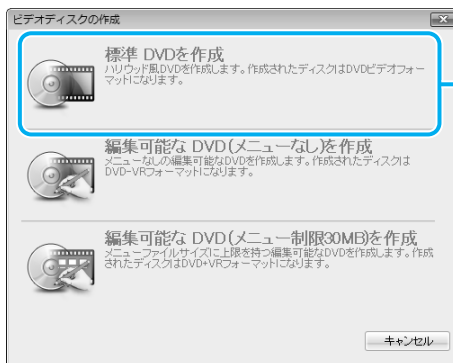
ビデオディスクの作成

標準 DVDを作成
ハリウッド風DVDを作成します。作成されたディスクはDVDビデオフォーマットになります。

編集可能な DVD(メニューなし)を作成
メニューなしの編集可能なDVDを作成します。作成されたディスクはDVD-VRフォーマットになります。

編集可能な DVD(メニュー制限30MB)を作成
メニューファイルサイズに上限を持つ編集可能なDVDを作成します。作成されたディスクはDVD+VRフォーマットになります。

キャンセル